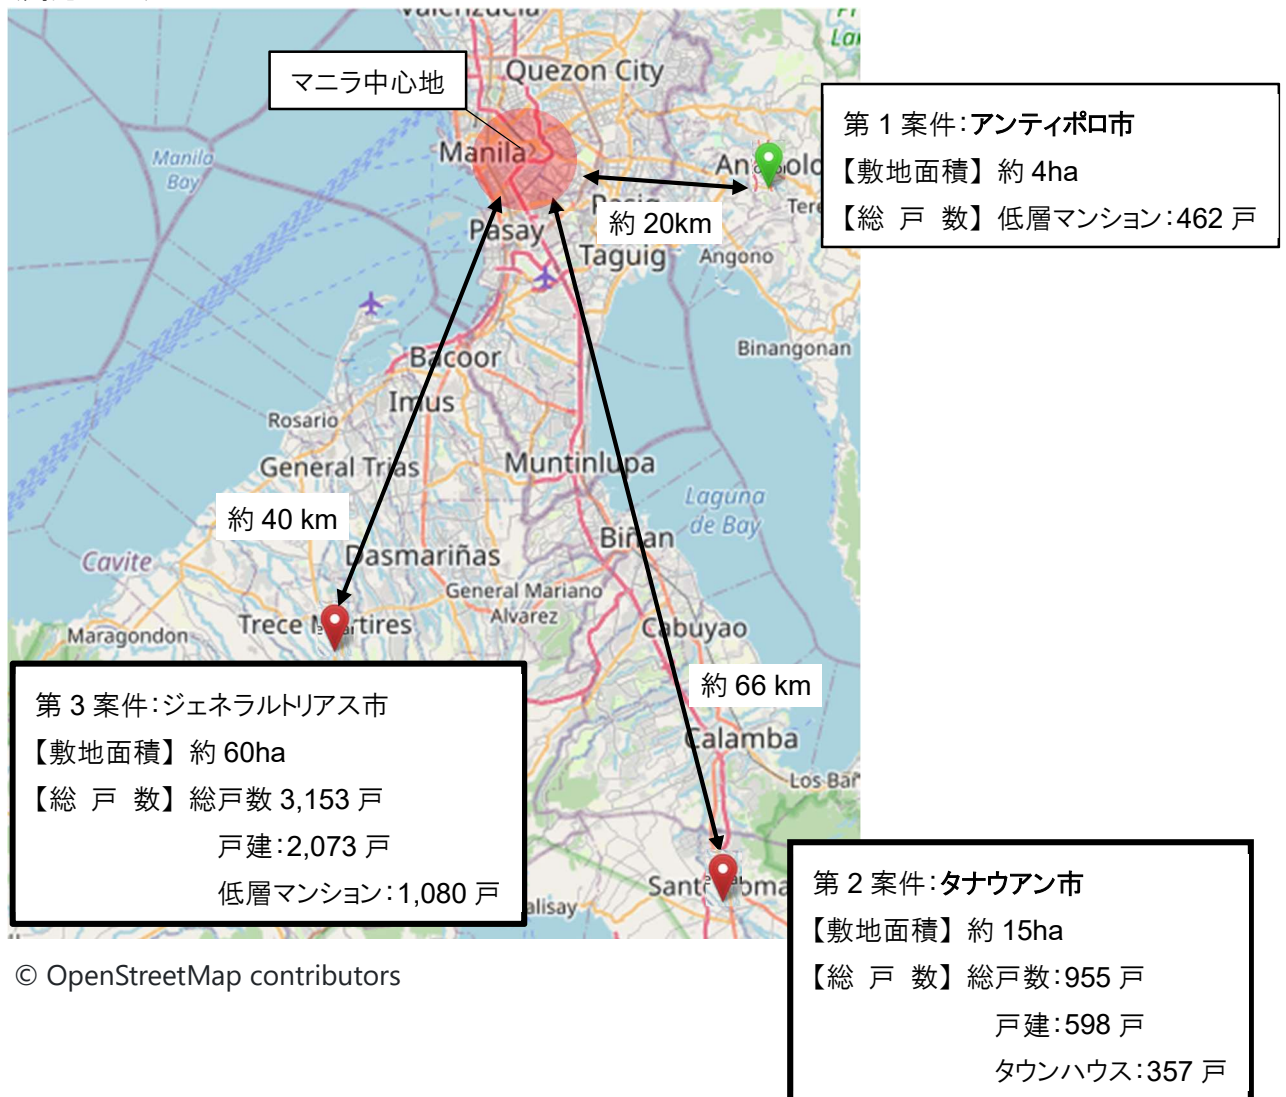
Valenzuela

マニラ中心地

Quezon City

Manila

Manila Bay

Pasay

Pasig

Taguig

約 20km

Antipolo

Teresa

Angono

Binangonan

第 1 案件：アンティポロ市
【敷地面積】約 4ha
【総 戸 数】低層マンション：462 戸

Bacoor

Imus

Rosario

General Trias

Muntinlupa

Laguna de Bay

約 40 km

Cavite

Dasmariñas

Biñan

General Mariano Alvarez

Maragondon

Trece Martires

Cabuyao

約 66 km

Calamba

Los Baños

第 3 案件：ジェネラルトリアス市
【敷地面積】約 60ha
【総 戸 数】総戸数 3,153 戸
戸建：2,073 戸
低層マンション：1,080 戸

Silang

Santo Tomas

Malvar

第 2 案件：タナウアン市
【敷地面積】約 15ha
【総 戸 数】総戸数：955 戸
戸建：598 戸
タウンハウス：357 戸

© OpenStreetMap contributors